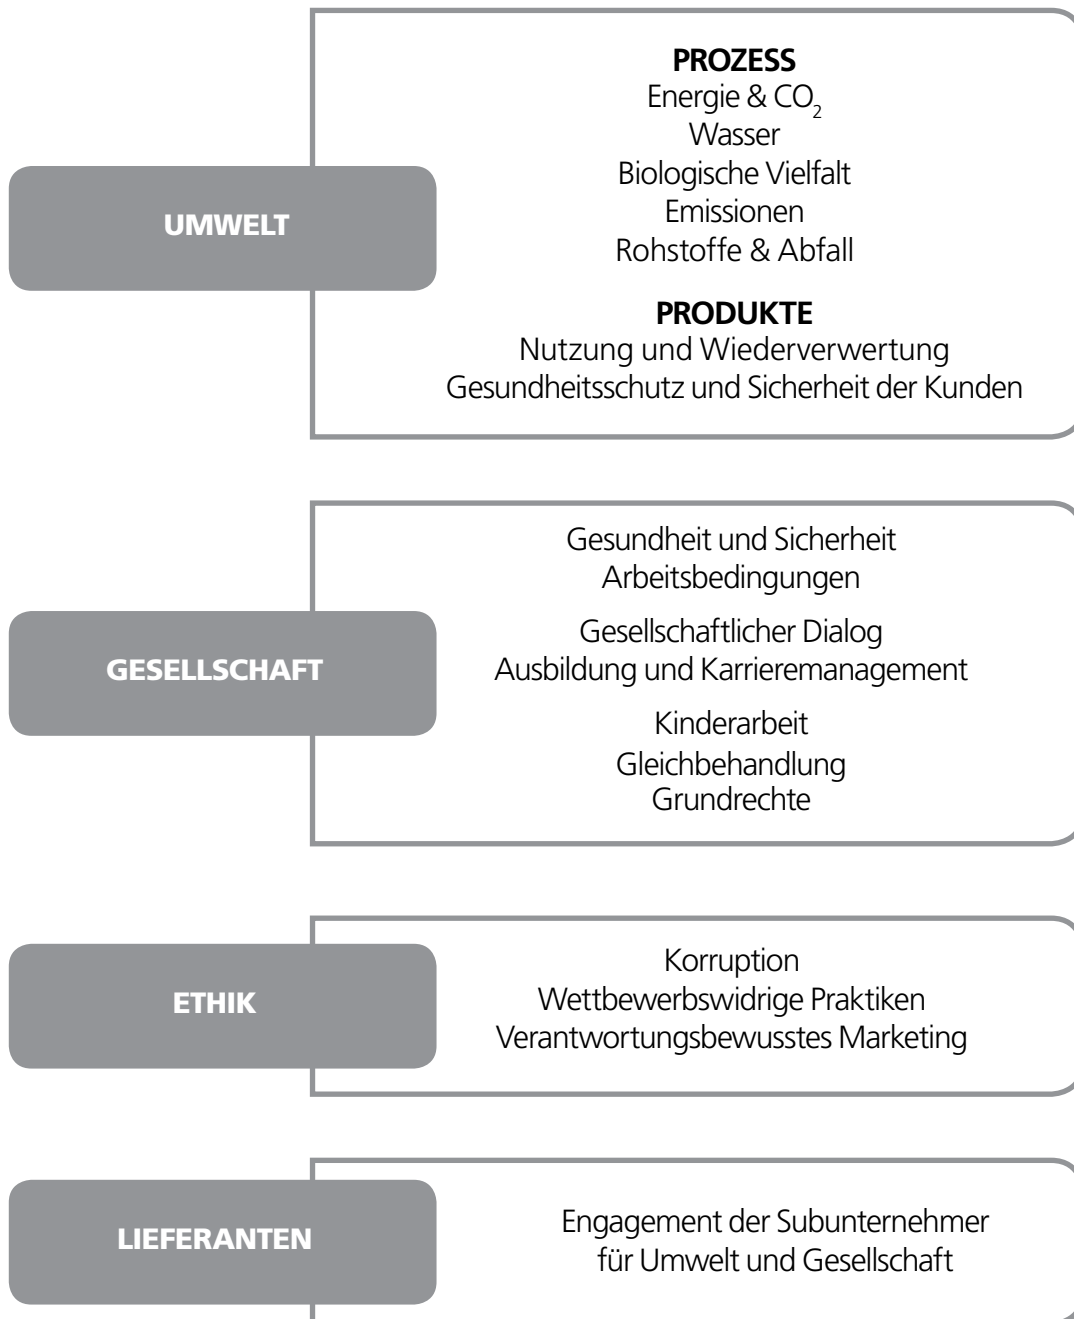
UMWELT

PROZESS
Energie & $CO_2$
Wasser
Biologische Vielfalt
Emissionen
Rohstoffe & Abfall

PRODUKTE
Nutzung und Wiederverwertung
Gesundheitsschutz und Sicherheit der Kunden

GESELLSCHAFT

Gesundheit und Sicherheit
Arbeitsbedingungen

Gesellschaftlicher Dialog
Ausbildung und Karrieremanagement

Kinderarbeit
Gleichbehandlung
Grundrechte

ETHIK

Korruption
Wettbewerbswidrige Praktiken
Verantwortungsbewusstes Marketing

LIEFERANTEN

Engagement der Subunternehmer
für Umwelt und Gesellschaft